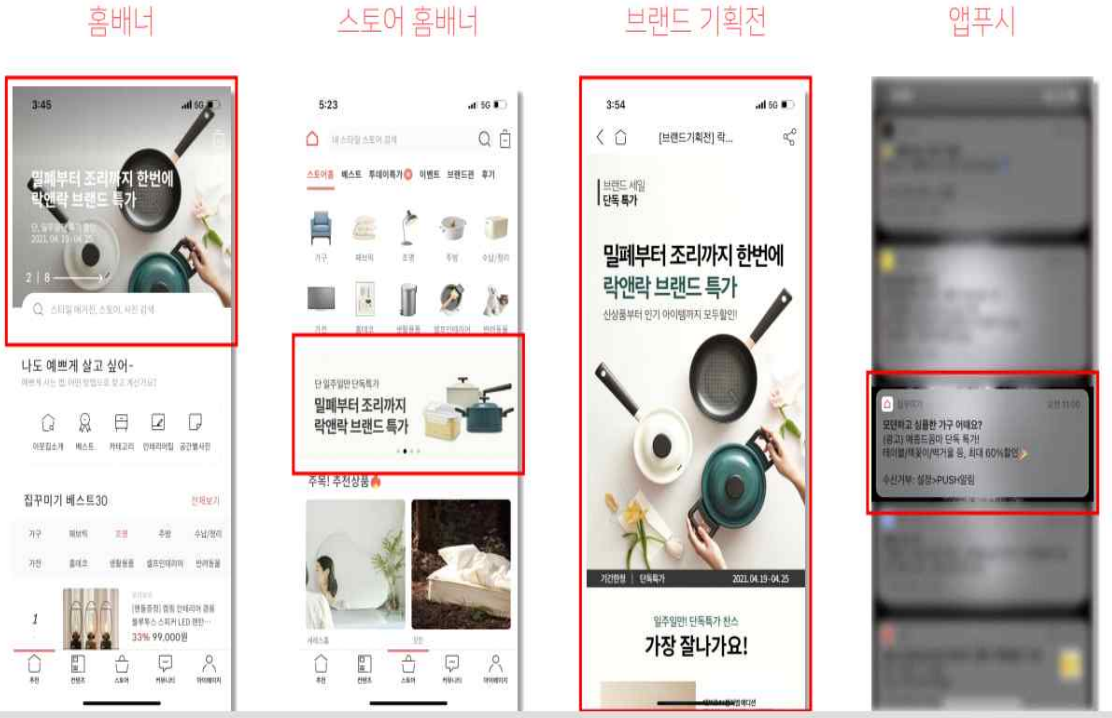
홈배너

스토어 홈배너

브랜드 기획전

앱푸시

3:45

밀페부터 조리까지 한번에
락앤락 브랜드 특가

2021. 04. 19 - 04. 25

2 | 8

스타일 에디션, 스토어, 사진 검색

나도 예쁘게 살고 싶어-

이벤트소개 베스트 카테고리 인테리어팁 공간별사진

집꾸미기 베스트30

전체보기

가구 패브릭 조명 주방 수납/정리
가전 홈데코 생활용품 셀프인테리어 반려동물

1

33% 99,000원

추천 컨텐츠 스토어 커뮤니티 마이페이지

5:23

스토어홈 베스트 투데이특가 이벤트 브랜드관 후기

가구 패브릭 조명 주방 수납/정리

단 일주일만 단독특가
밀페부터 조리까지
락앤락 브랜드 특가

주목! 추천상품

추천 컨텐츠 스토어 커뮤니티 마이페이지

3:54

[브랜드기획전] 락...

브랜드 세일
단독 특가

밀페부터 조리까지 한번에
락앤락 브랜드 특가

신상품부터 인기 아이템까지 모두할인!

기간한정 | 단독특가 2021.04.19 - 04.25

일주일만 단독특가 찬스
가장 잘나가요!

모던하고 심플한 가구 어때요?
(광고) 예츠드음마 단독 특가!
테이블/책꽂이/벽거울 등, 최대 60%할인

수신거부: 설정>PUSH알림